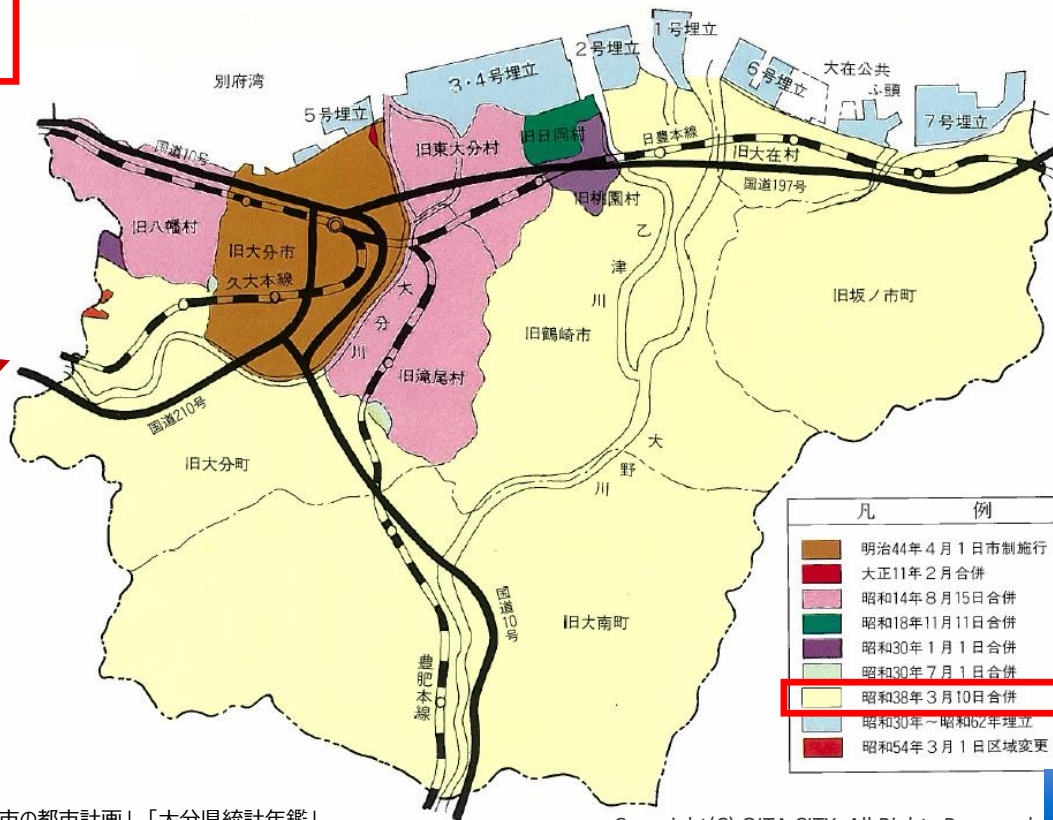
1号埋立
2号埋立
3・4号埋立
6号埋立
大在公共ふ頭
7号埋立
別府湾
5号埋立
国道10号
旧東大分村
旧日岡村
日豊本線
旧大在村
国道197号
旧八幡村
旧桃園村
旧大分市
久大本線
大分川
乙津川
旧坂ノ市町
旧鶴崎市
旧滝尾村
国道210号
旧大分町
大野川
国道10号
旧大南町
豊肥本線

| 凡例 |
|---|
| 明治44年4月1日市制施行 |
| 大正11年2月合併 |
| 昭和14年8月15日合併 |
| 昭和18年11月11日合併 |
| 昭和30年1月1日合併 |
| 昭和30年7月1日合併 |
| 昭和38年3月10日合併 |
| 昭和30年～昭和62年埋立 |
| 昭和54年3月1日区域変更 |

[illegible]市の都市計画」「大分県統計年鑑」
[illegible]